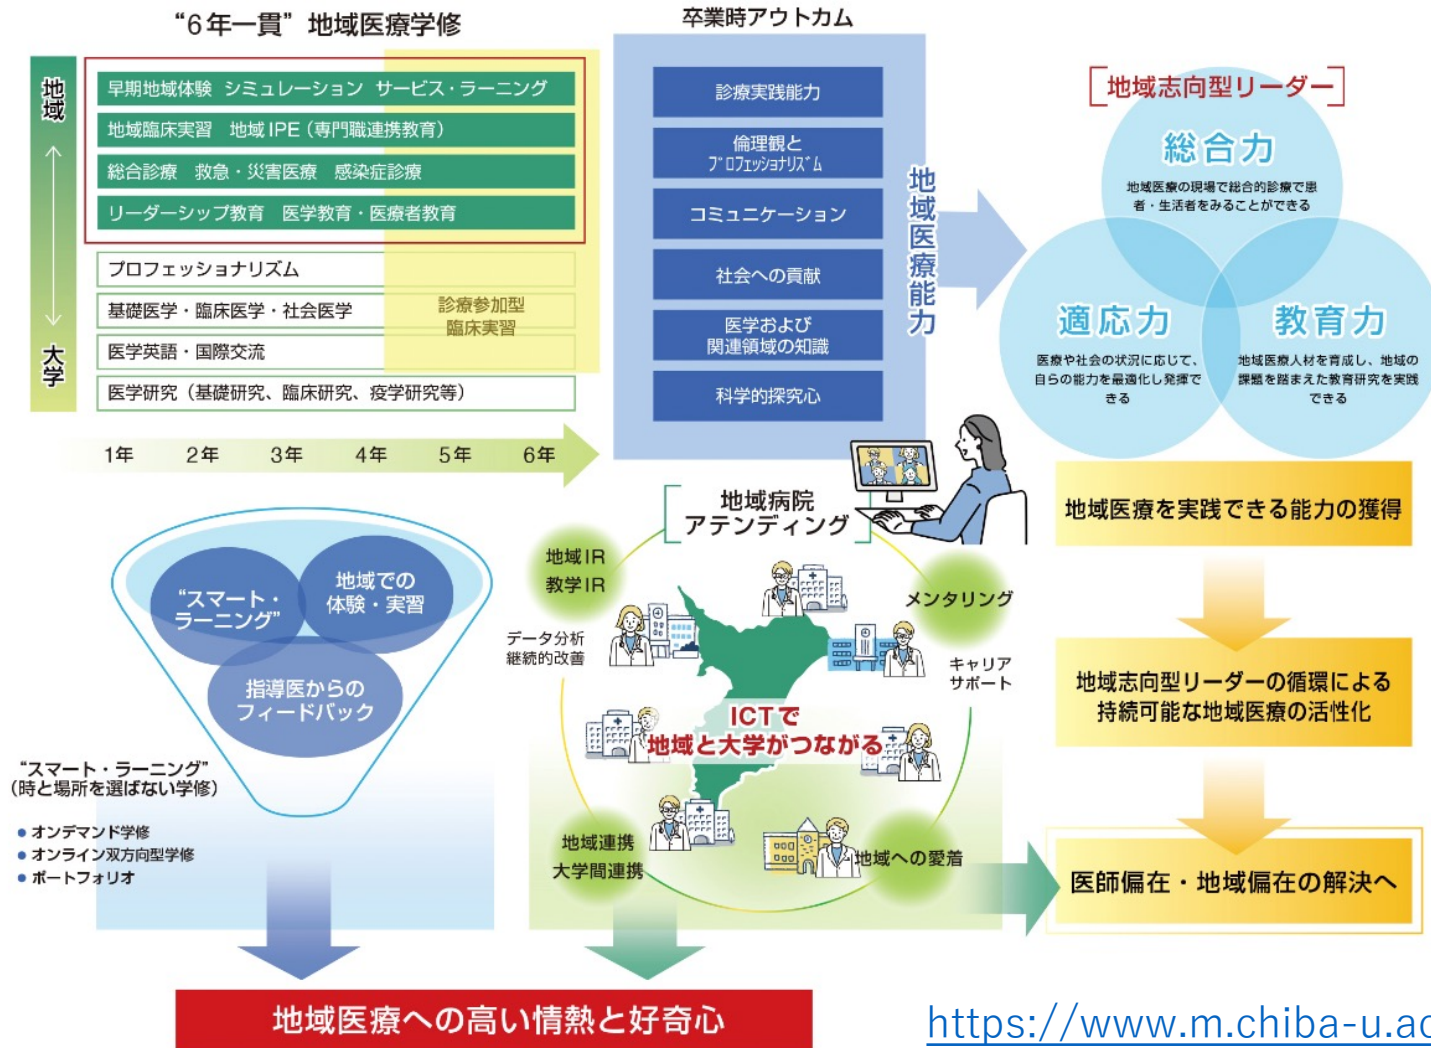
"6年一貫" 地域医療学修

地域

大学

早期地域体験 シミュレーション サービス・ラーニング

地域臨床実習 地域 IPE（専門職連携教育）

総合診療 救急・災害医療 感染症診療

リーダーシップ教育 医学教育・医療者教育

プロフェッショナリズム

基礎医学・臨床医学・社会医学

医学英語・国際交流

医学研究（基礎研究、臨床研究、疫学研究等）

診療参加型臨床実習

1年 2年 3年 4年 5年 6年

卒業時アウトカム

診療実践能力

倫理観とプロフェッショナリズム

コミュニケーション

社会への貢献

医学および関連領域の知識

科学的探究心

地域医療能力

地域志向型リーダー

総合力

地域医療の現場で総合的診療で患者・生活者をみることができる

適応力

医療や社会の状況に応じて、自らの能力を最適化し発揮できる

教育力

地域医療人材を育成し、地域の課題を踏まえた教育研究を実践できる

地域医療を実践できる能力の獲得

地域志向型リーダーの循環による持続可能な地域医療の活性化

医師偏在・地域偏在の解決へ

"スマート・ラーニング"

地域での体験・実習

指導医からのフィードバック

"スマート・ラーニング"
（時と場所を選ばない学修）

● オンデマンド学修
● オンライン双方向型学修
● ポートフォリオ

地域病院アテンディング

地域IR
教学IR

データ分析
継続的改善

メンタリング

キャリアサポート

ICTで
地域と大学がつながる

地域連携
大学間連携

地域への愛着

地域医療への高い情熱と好奇心

https://www.m.chiba-u.ac